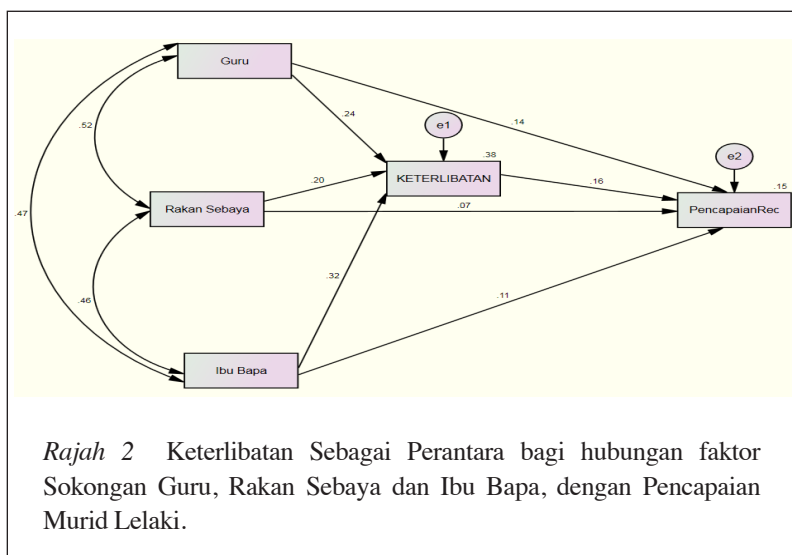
Guru

e1

.24

.14

.52

.38

e2

.20

KETERLIBATAN

.16

.15

Rakan Sebaya

.07

PencapaianRec

.47

.32

.46

.11

Ibu Bapa

*Rajah 2* Keterlibatan Sebagai Perantara bagi hubungan faktor Sokongan Guru, Rakan Sebaya dan Ibu Bapa, dengan Pencapaian Murid Lelaki.